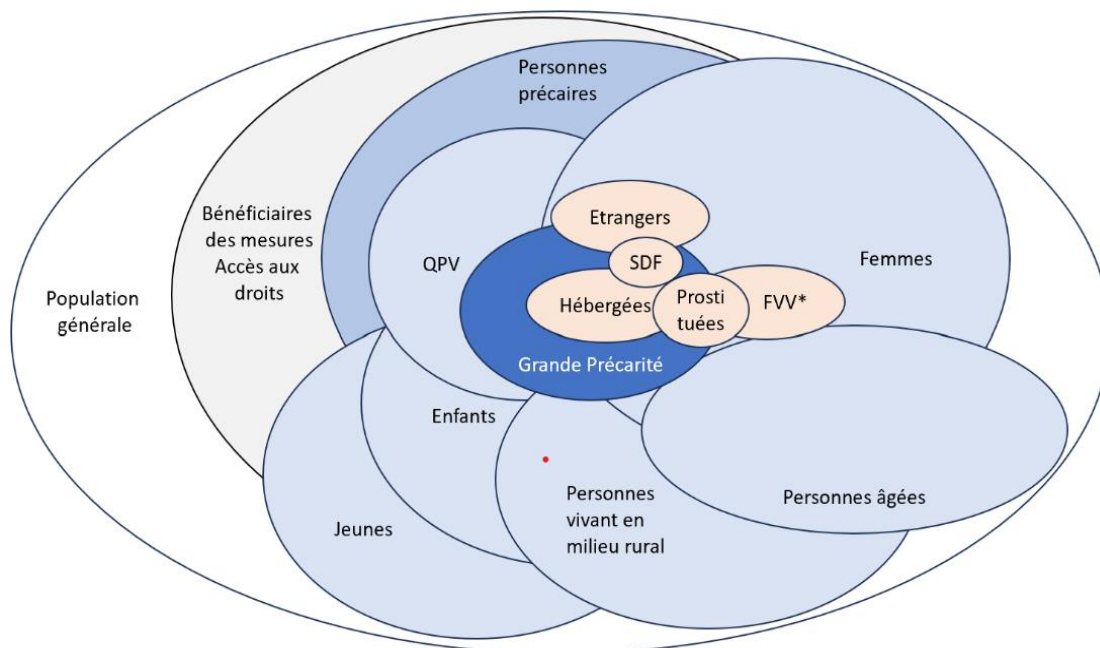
Personnes précaires

Bénéficiaires des mesures Accès aux droits

Population générale

QPV

Etrangers

SDF

Hébergées

Prosti tuées

FVV*

Femmes

Grande Précarité

Enfants

Jeunes

Personnes vivant en milieu rural

Personnes âgées